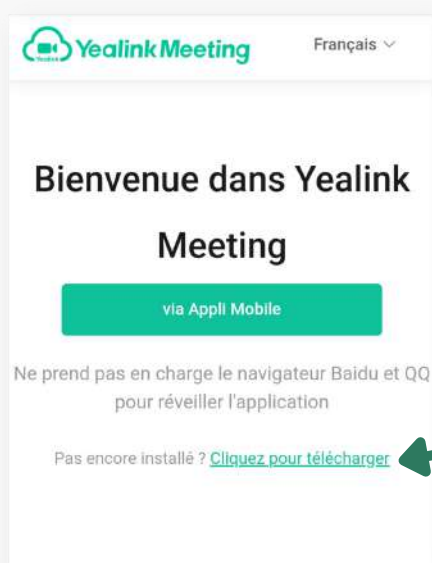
Yealink YealinkMeeting

Français

Bienvenue dans Yealink Meeting

via Appli Mobile

Ne prend pas en charge le navigateur Baidu et QQ pour réveiller l'application

Pas encore installé ? Cliquez pour télécharger